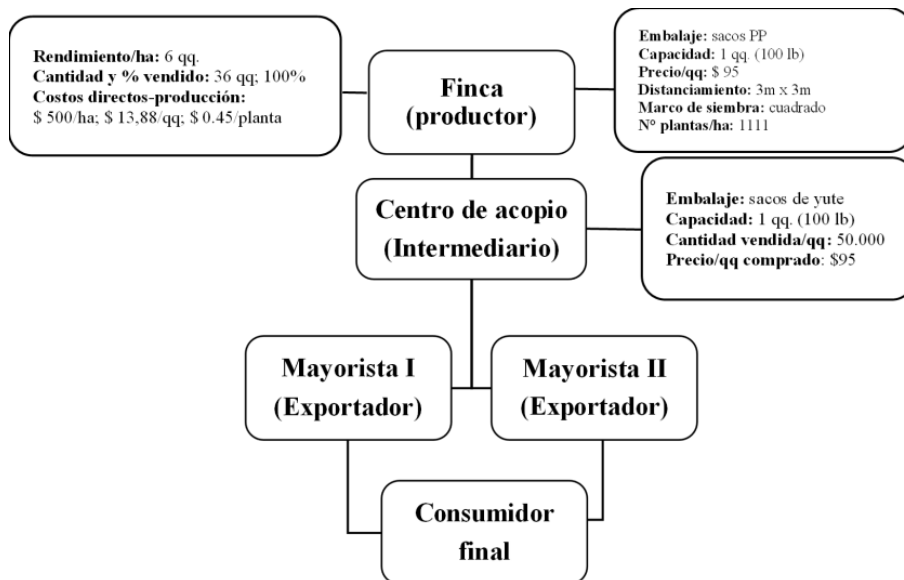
Rendimiento/ha: 6 qq.
Cantidad y % vendido: 36 qq; 100%
Costos directos-producción:
$ 500/ha; $ 13,88/qq; $ 0.45/planta

Finca
(productor)

Embalaje: sacos PP
Capacidad: 1 qq. (100 lb)
Precio/qq: $ 95
Distanciamiento: 3m x 3m
Marco de siembra: cuadrado
N° plantas/ha: 1111

Centro de acopio
(Intermediario)

Embalaje: sacos de yute
Capacidad: 1 qq. (100 lb)
Cantidad vendida/qq: 50.000
Precio/qq comprado: $95

Mayorista I
(Exportador)

Mayorista II
(Exportador)

Consumidor
final